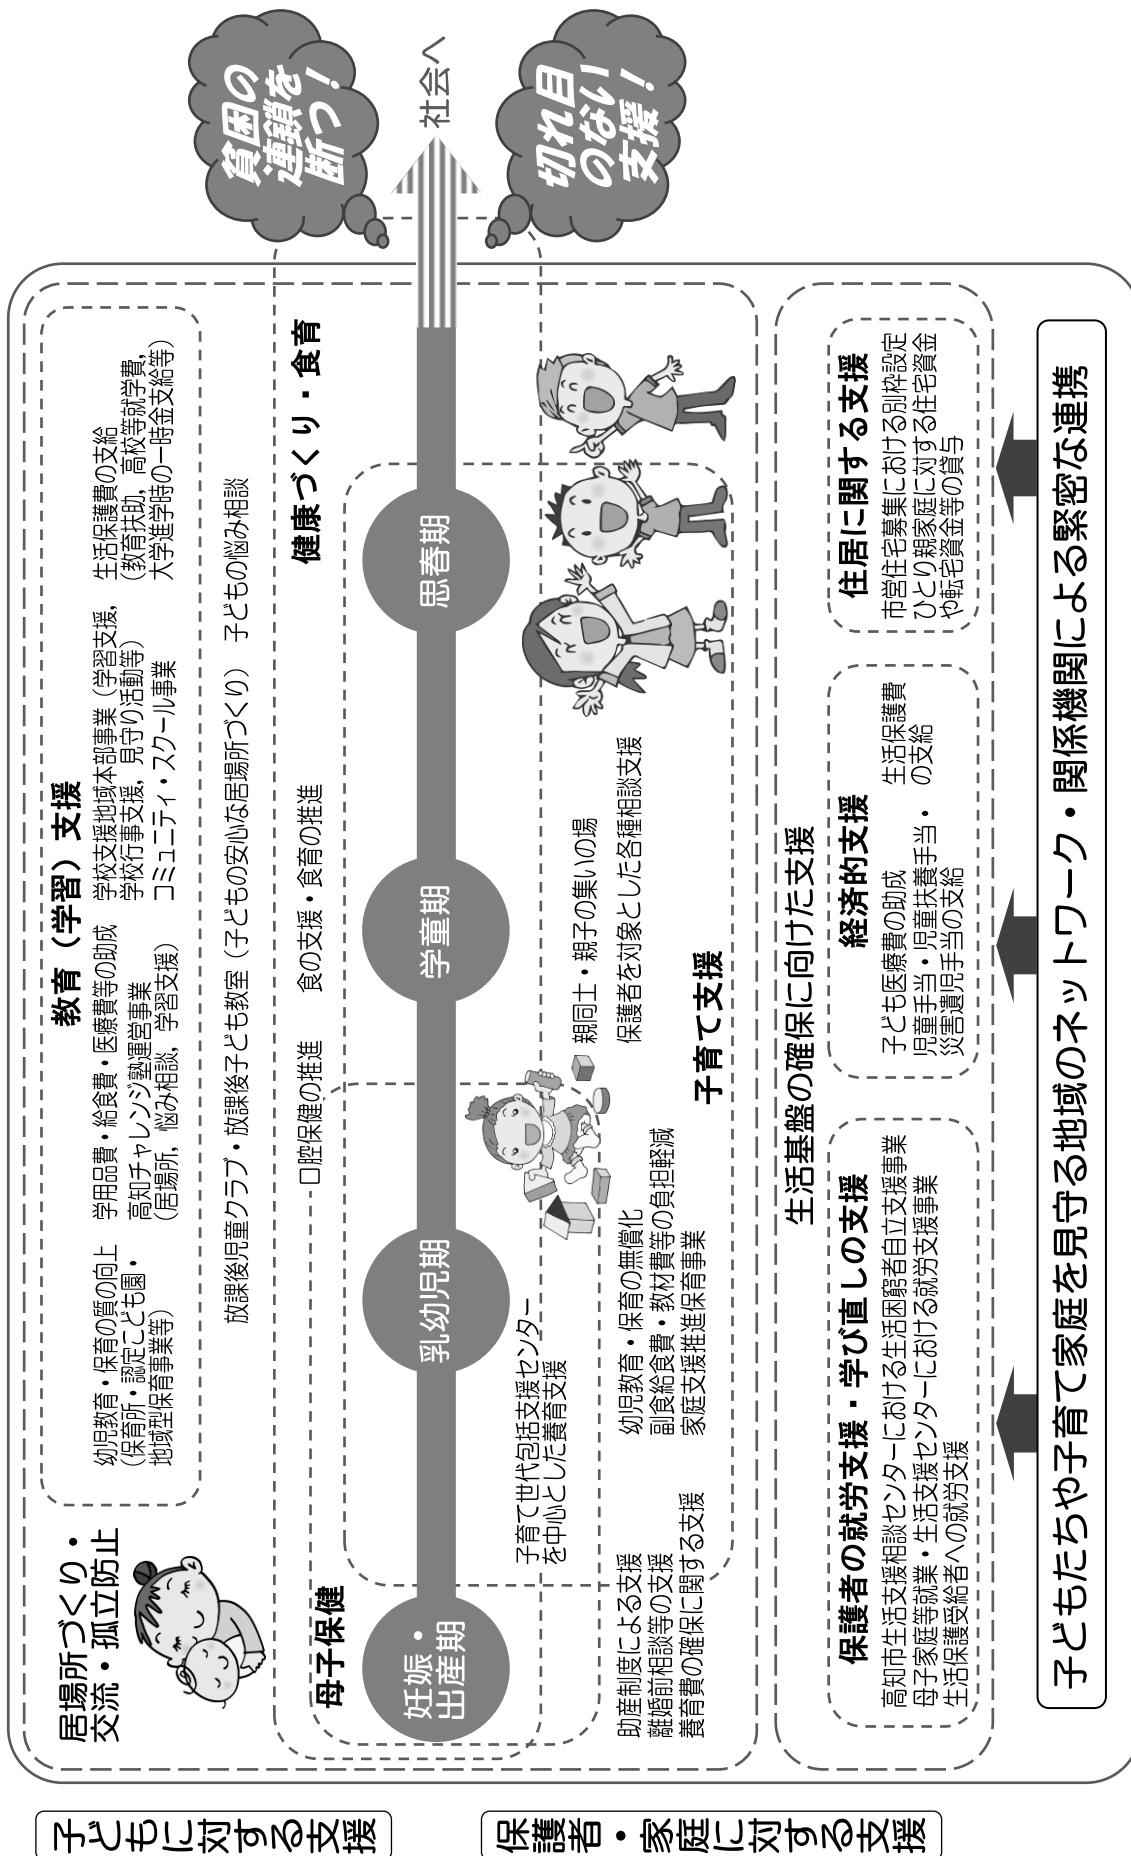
子どもに対する支援

保護者・家庭に対する支援

居場所づくり・交流・孤立防止

教育（学習）支援

幼児教育・保育の質の向上（保育所・認定こども園・地域型保育事業等）

学用品費・給食費・医療費等の助成
高知チャレンジ塾運営事業（居場所，悩み相談，学習支援）

学校支援地域本部事業（学習支援，学校行事支援，見守り活動等）
コミュニティ・スクール事業

生活保護費の支給（教育扶助，高校等就学費，大学進学時の一時金支給等）

放課後児童クラブ・放課後子ども教室（子どもの安心な居場所づくり）　子どもの悩み相談

健康づくり・食育

口腔保健の推進　食の支援・食育の推進

母子保健

妊娠・出産期

乳幼児期

学童期

思春期

社会へ

貧困の連鎖を断つ！

切れ目のない支援！

子育て世代包括支援センターを中心とした養育支援

親同士・親子の集いの場
保護者を対象とした各種相談支援

子育て支援

助産制度による支援
離婚前相談等の支援
養育費の確保に関する支援

幼児教育・保育の無償化
副食給食費・教材費等の負担軽減
家庭支援推進保育事業

生活基盤の確保に向けた支援

保護者の就労支援・学び直しの支援

高知市生活支援相談センターにおける生活困窮者自立支援事業
母子家庭等就業・生活支援センターにおける就労支援事業
生活保護受給者への就労支援

経済的支援

子ども医療費の助成
児童手当・児童扶養手当・災害遺児手当の支給

生活保護費の支給

住居に関する支援

市営住宅募集における別枠設定
ひとり親家庭に対する住宅資金や転宅資金等の貸与

子どもたちや子育て家庭を見守る地域のネットワーク・関係機関による緊密な連携